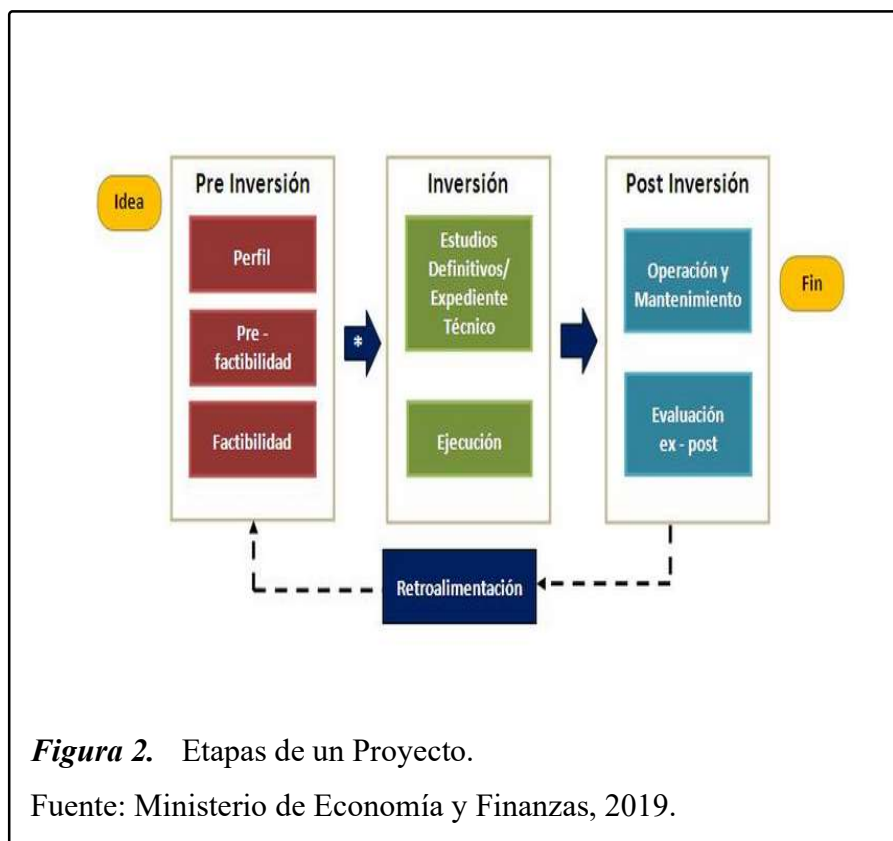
Idea

Pre Inversión

Perfil

Pre - factibilidad

Factibilidad

*

Inversión

Estudios Definitivos/ Expediente Técnico

Ejecución

Post Inversión

Operación y Mantenimiento

Evaluación ex - post

Fin

Retroalimentación

*Figura 2.* Etapas de un Proyecto.

Fuente: Ministerio de Economía y Finanzas, 2019.